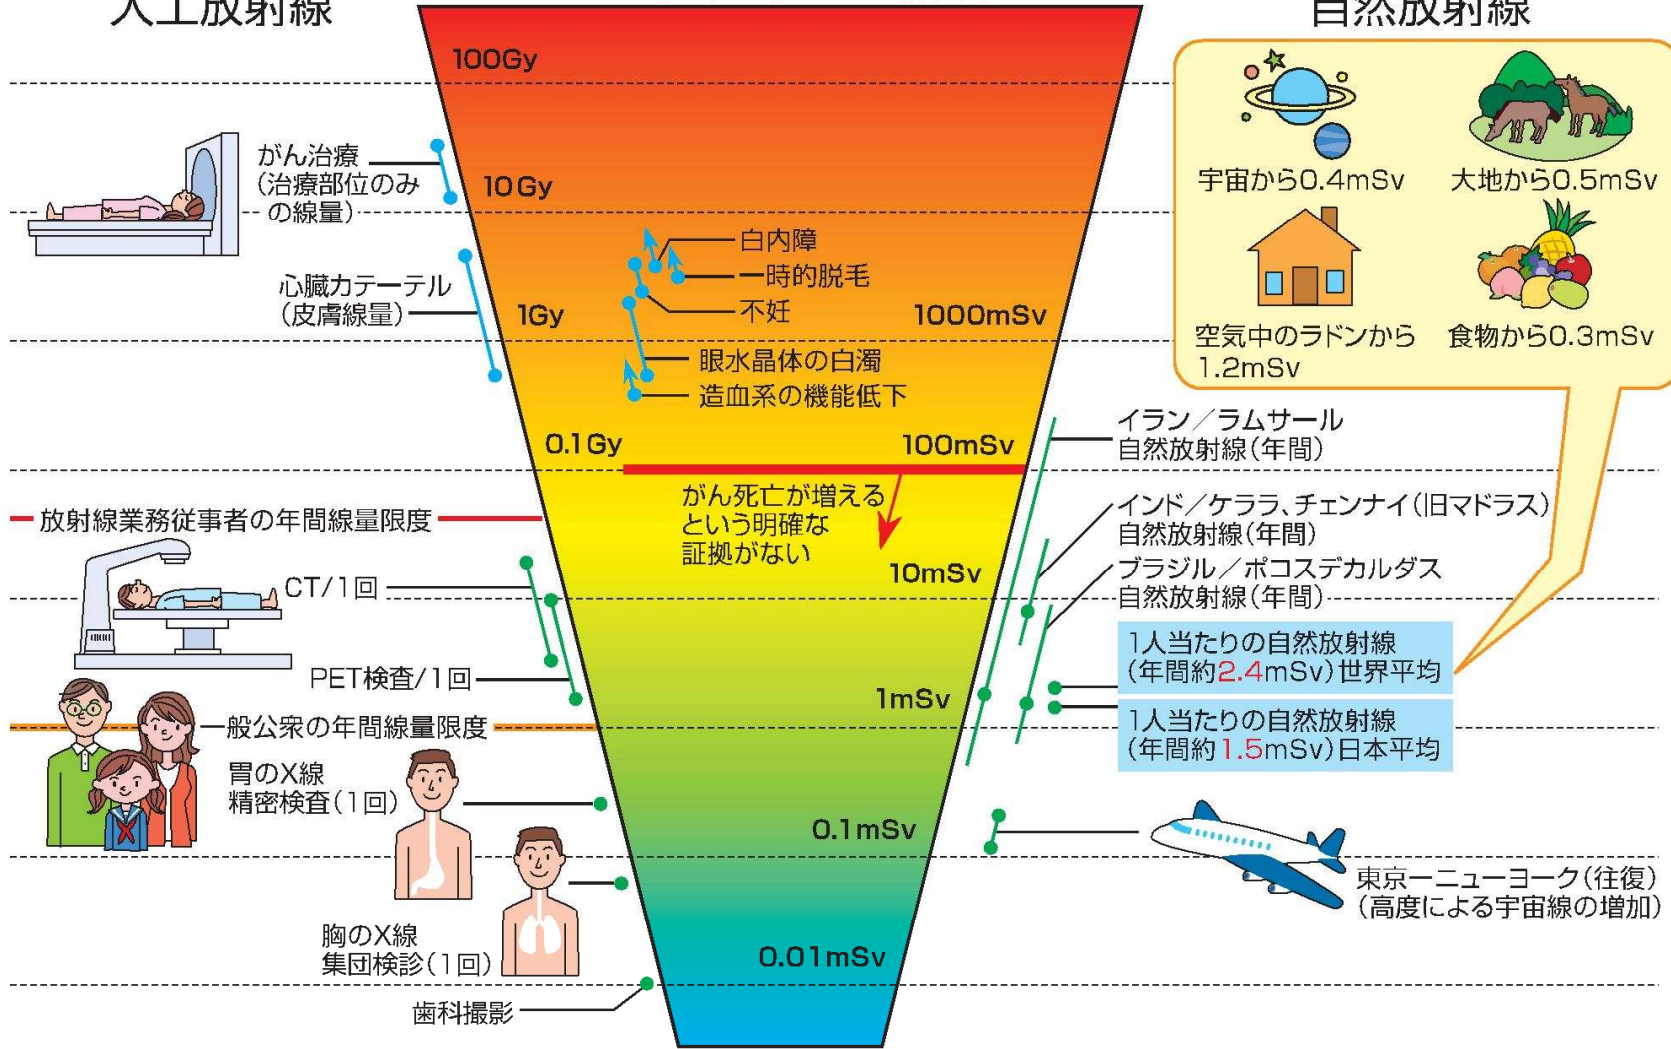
人工放射線

自然放射線

100Gy

10Gy

1Gy

1000mSv

0.1Gy

100mSv

10mSv

1mSv

0.1mSv

0.01mSv

がん治療（治療部位のみの線量）

心臓カテーテル（皮膚線量）

白内障

一時的脱毛

不妊

眼水晶体の白濁

造血系の機能低下

がん死亡が増えるという明確な証拠がない

放射線業務従事者の年間線量限度

CT/1回

PET検査/1回

一般公衆の年間線量限度

胃のX線精密検査（1回）

胸のX線集団検診（1回）

歯科撮影

宇宙から0.4mSv

大地から0.5mSv

空気中のラドンから1.2mSv

食物から0.3mSv

イラン／ラムサール自然放射線（年間）

インド／ケララ、チェンナイ（旧マドラス）自然放射線（年間）

ブラジル／ポコスデカルダス自然放射線（年間）

1人当たりの自然放射線（年間約2.4mSv）世界平均

1人当たりの自然放射線（年間約1.5mSv）日本平均

東京ーニューヨーク（往復）（高度による宇宙線の増加）